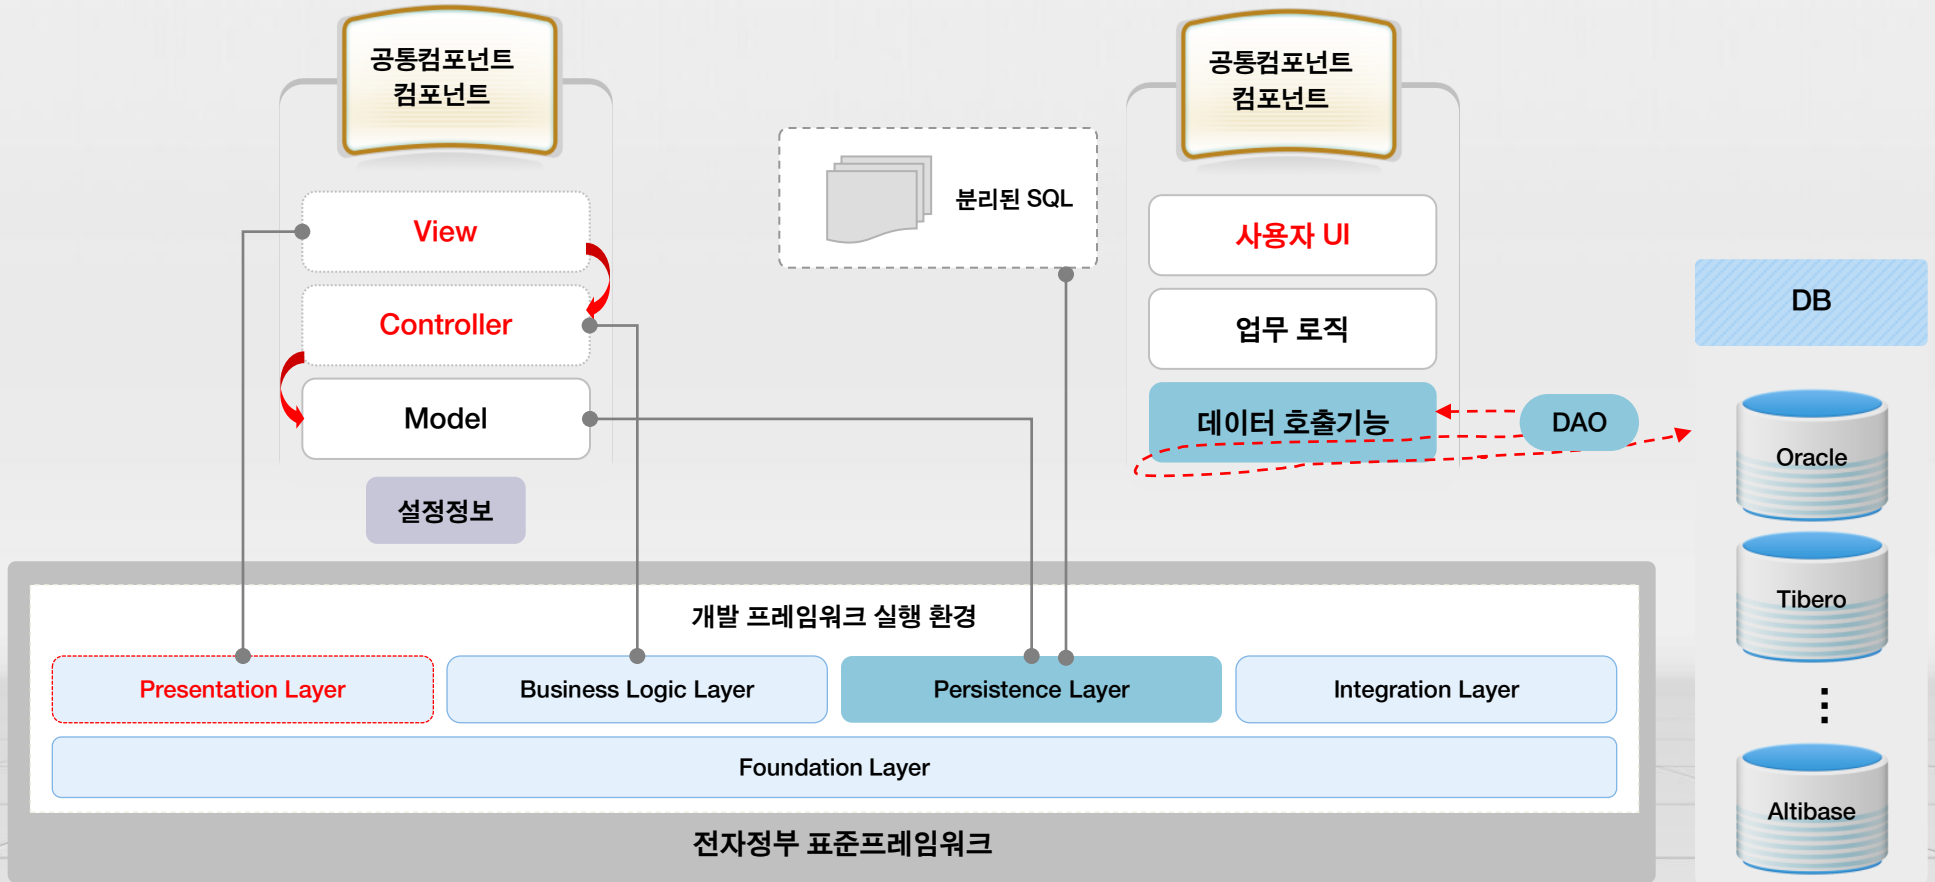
공통컴포넌트
컴포넌트

View

Controller

Model

설정정보

분리된 SQL

공통컴포넌트
컴포넌트

사용자 UI

업무 로직

데이터 호출기능

DAO

DB

Oracle

Tibero

⋮

Altibase

개발 프레임워크 실행 환경

Presentation Layer

Business Logic Layer

Persistence Layer

Integration Layer

Foundation Layer

전자정부 표준프레임워크